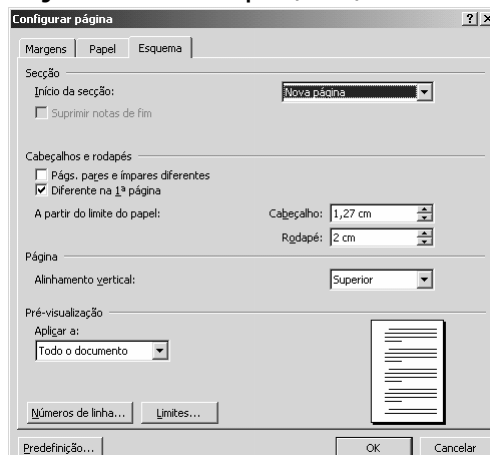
Configurar página

? X

Margens | Papel | Esquema

Secção

Início da secção: Nova página

Suprimir notas de fim

Cabeçalhos e rodapés

Págs. pares e ímpares diferentes

Diferente na 1ª página

A partir do limite do papel: Cabeçalho: 1,27 cm

Rodapé: 2 cm

Página

Alinhamento vertical: Superior

Pré-visualização

Aplicar a:

Todo o documento

Números de linha... | Limites...

Predefinição... | OK | Cancelar